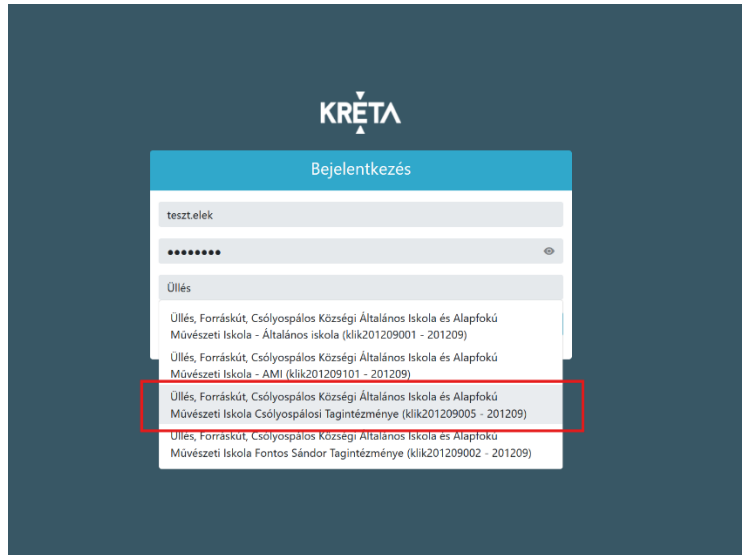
KRÉTA

Bejelentkezés

teszt.elek

••••••••

Üllés

Üllés, Forráskút, Csólyospálos Községi Általános Iskola és Alapfokú Művészeti Iskola - Általános iskola (klik201209001 - 201209)

Üllés, Forráskút, Csólyospálos Községi Általános Iskola és Alapfokú Művészeti Iskola - AMI (klik201209101 - 201209)

Üllés, Forráskút, Csólyospálos Községi Általános Iskola és Alapfokú Művészeti Iskola Csólyospálosi Tagintézménye (klik201209005 - 201209)

Üllés, Forráskút, Csólyospálos Községi Általános Iskola és Alapfokú Művészeti Iskola Fontos Sándor Tagintézménye (klik201209002 - 201209)